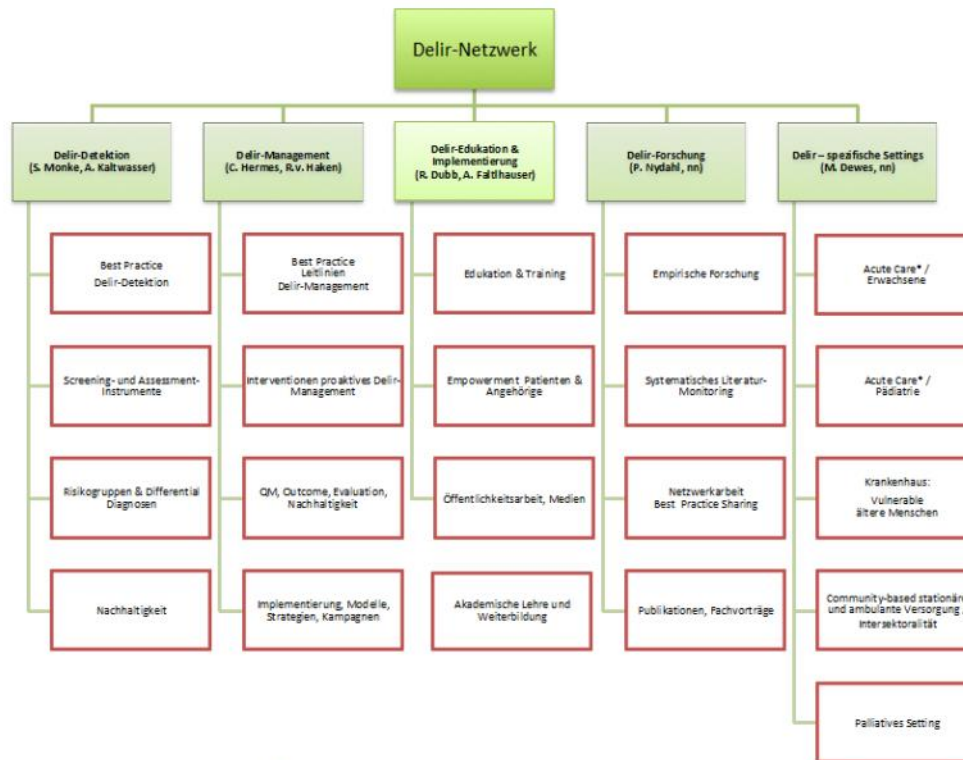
Delir-Netzwerk

Delir-Detektion
(S. Monke, A. Kaltwasser)

Best Practice
Delir-Detektion

Screening- und Assessment-Instrumente

Risikogruppen & Differential Diagnosen

Nachhaltigkeit

Delir-Management
(C. Hermes, R.v. Haken)

Best Practice
Leitlinien
Delir-Management

Interventionen proaktives Delir-Management

QM, Outcome, Evaluation, Nachhaltigkeit

Implementierung, Modelle, Strategien, Kampagnen

Delir-Edukation & Implementierung
(R. Dubb, A. Faltlhauser)

Edukation & Training

Empowerment Patienten & Angehörige

Öffentlichkeitsarbeit, Medien

Akademische Lehre und Weiterbildung

Delir-Forschung
(P. Nydahl, nn)

Empirische Forschung

Systematisches Literatur-Monitoring

Netzwerkarbeit
Best Practice Sharing

Publikationen, Fachvorträge

Delir – spezifische Settings
(M. Dewes, nn)

Acute Care* /
Erwachsene

Acute Care* /
Pädiatrie

Krankenhaus:
Vulnerable
ältere Menschen

Community-based stationär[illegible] und ambulante Versorgung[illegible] Intersektoralität

Palliatives Setting